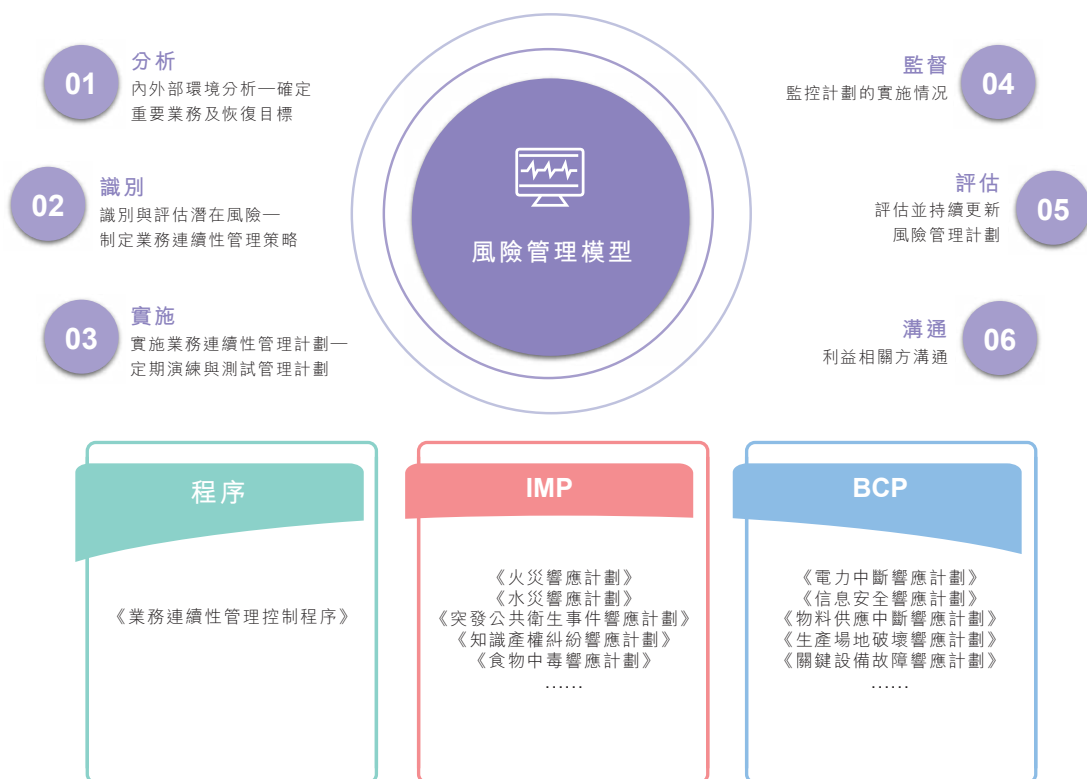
01
分析
內外部環境分析—確定重要業務及恢復目標

02
識別
識別與評估潛在風險—制定業務連續性管理策略

03
實施
實施業務連續性管理計劃—定期演練與測試管理計劃

風險管理模型

監督
監控計劃的實施情況
04

評估
評估並持續更新風險管理計劃
05

溝通
利益相關方溝通
06

程序

《業務連續性管理控制程序》

IMP

《火災響應計劃》
《水災響應計劃》
《突發公共衛生事件響應計劃》
《知識產權糾紛響應計劃》
《食物中毒響應計劃》
......

BCP

《電力中斷響應計劃》
《信息安全響應計劃》
《物料供應中斷響應計劃》
《生產場地破壞響應計劃》
《關鍵設備故障響應計劃》
......